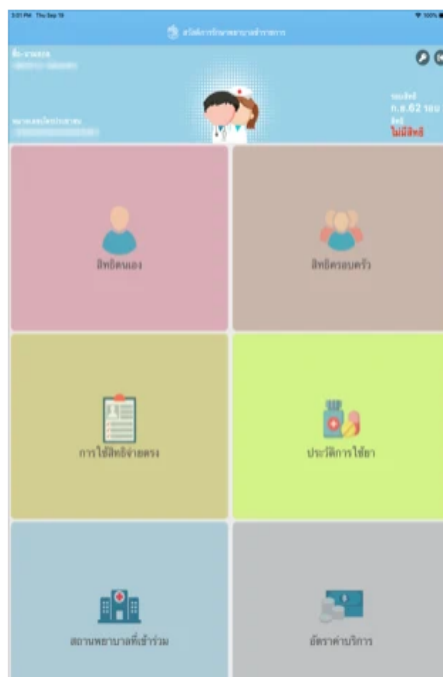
5:01 PM Thu Sep 19

สวัสดิการรักษาพยาบาลข้าราชการ

100%

ชื่อ-นามสกุล
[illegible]

เลขประจำตัวประชาชน
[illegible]

ก.ย.62 รอบ
สิทธิ
ไม่มีสิทธิ

สิทธิตนเอง

สิทธิครอบครัว

การใช้สิทธิจ่ายตรง

ประวัติการใช้ยา

สถานพยาบาลที่เข้าร่วม

อัตราค่าบริการ